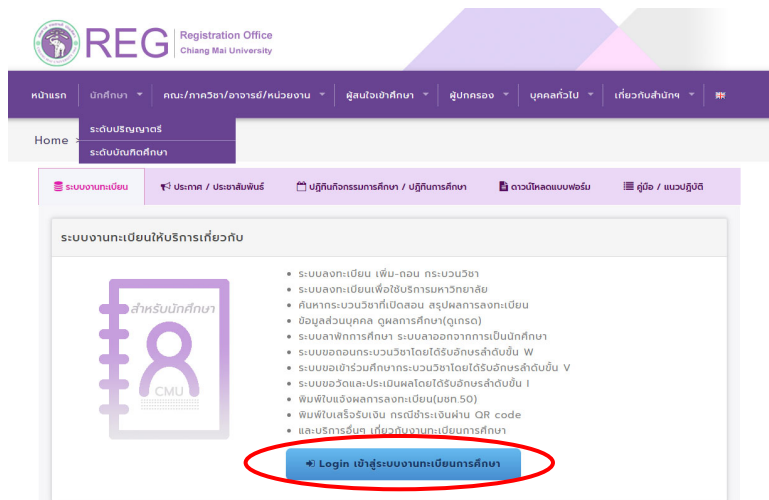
REG Registration Office
Chiang Mai University

หน้าแรก นักศึกษา คณะ/ภาควิชา/อาจารย์/หน่วยงาน ผู้สนใจเข้าศึกษา ผู้ปกครอง บุคคลทั่วไป เกี่ยวกับสำนักฯ

ระดับปริญญาตรี
ระดับบัณฑิตศึกษา

Home

ระบบงานทะเบียน ประกาศ / ประชาสัมพันธ์ ปฏิทินกิจกรรมการศึกษา / ปฏิทินการศึกษา ดาวน์โหลดแบบฟอร์ม คู่มือ / แนวปฏิบัติ

ระบบงานทะเบียนให้บริการเกี่ยวกับ

สำหรับนักศึกษา
CMU

- ระบบลงทะเบียน เพิ่ม-ถอน กระบวนวิชา
- ระบบลงทะเบียนเพื่อใช้บริการมหาวิทยาลัย
- ค้นหากระบวนวิชาที่เปิดสอน สรุปผลการลงทะเบียน
- ข้อมูลส่วนบุคคล ดูผลการศึกษา(ดูเกรด)
- ระบบลาพักการศึกษา ระบบลาออกจากการเป็นนักศึกษา
- ระบบขอถอนกระบวนวิชาโดยได้รับอักษรลำดับขั้น W
- ระบบขอเข้าร่วมศึกษากระบวนวิชาโดยได้รับอักษรลำดับขั้น V
- ระบบขอวัดและประเมินผลโดยได้รับอักษรลำดับขั้น I
- พิมพ์ใบแจ้งผลการลงทะเบียน(มชท.50)
- พิมพ์ใบเสร็จรับเงิน กรณีชำระเงินผ่าน QR code
- และบริการอื่นๆ เกี่ยวกับงานทะเบียนการศึกษา

Login เข้าสู่ระบบงานทะเบียนการศึกษา